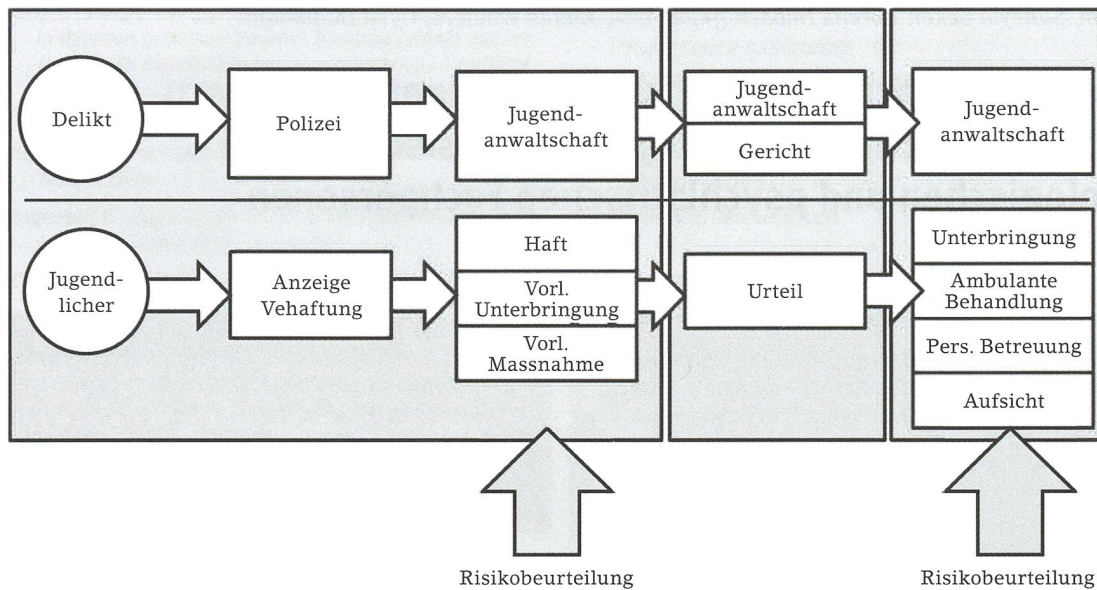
Delikt

Polizei

Jugendanwaltschaft

Jugendanwaltschaft

Gericht

Jugendanwaltschaft

Jugendlicher

Anzeige Vehaftung

Haft

Vorl. Unterbringung

Vorl. Massnahme

Urteil

Unterbringung

Ambulante Behandlung

Pers. Betreuung

Aufsicht

Risikobeurteilung

Risikobeurteilung